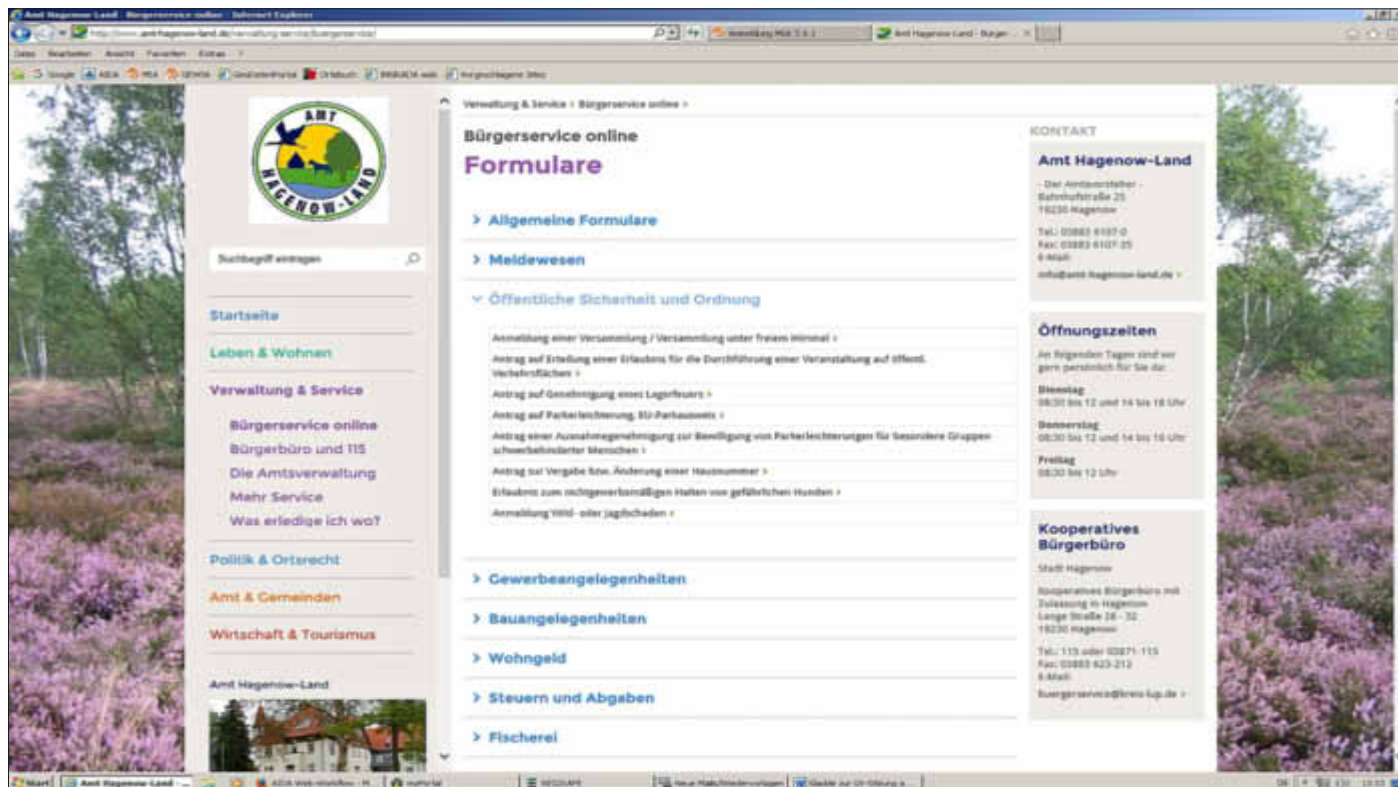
Amt Hagenow-Land - Bürgerservice online - Internet Explorer

http://www.amt-hagenow-land.de/verwaltung-service/buergerservice-online/

Amt Hagenow-Land - Bürger...

AMT HAGENOW-LAND

Suchbegriff eintragen

Startseite

Leben & Wohnen

Verwaltung & Service

Bürgerservice online

Bürgerbüro und 115

Die Amtsverwaltung

Mehr Service

Was erledige ich wo?

Politik & Ortsrecht

Amt & Gemeinden

Wirtschaft & Tourismus

Amt Hagenow-Land

Verwaltung & Service > Bürgerservice online >

Bürgerservice online

Formulare

> Allgemeine Formulare

> Meldewesen

> Öffentliche Sicherheit und Ordnung

Anmeldung einer Versammlung / Versammlung unter freiem Himmel >

Antrag auf Erteilung einer Erlaubnis für die Durchführung einer Veranstaltung auf öffentl. Verkehrsflächen >

Antrag auf Genehmigung eines Lagerfeuers >

Antrag auf Parkerleichterung, EU-Parkausweis >

Antrag einer Ausnahmegenehmigung zur Bewilligung von Parkerleichterungen für besondere Gruppen schwerbehinderter Menschen >

Antrag zur Vergabe bzw. Änderung einer Hausnummer >

Erlaubnis zum nichtgewerbsmäßigen Halten von gefährlichen Hunden >

Anmeldung Wild- oder Jagdschaden >

> Gewerbeangelegenheiten

> Bauangelegenheiten

> Wohngeld

> Steuern und Abgaben

> Fischerei

KONTAKT

Amt Hagenow-Land

- Der Amtsvorsteher -
Bahnhofstraße 25
19230 Hagenow

Tel.: 03883 6107-0
Fax: 03883 6107-35
E-Mail:
info@amt-hagenow-land.de >

Öffnungszeiten

An folgenden Tagen sind wir gern persönlich für Sie da:

Dienstag
08:30 bis 12 und 14 bis 18 Uhr

Donnerstag
08:30 bis 12 und 14 bis 16 Uhr

Freitag
08:30 bis 12 Uhr

Kooperatives Bürgerbüro

Stadt Hagenow

Kooperatives Bürgerbüro mit Zulassung in Hagenow
Lange Straße 28 - 32
19230 Hagenow

Tel.: 115 oder 03871-115
Fax: 03883 623-212
E-Mail:
buergerservice@kreis-lup.de >

Start